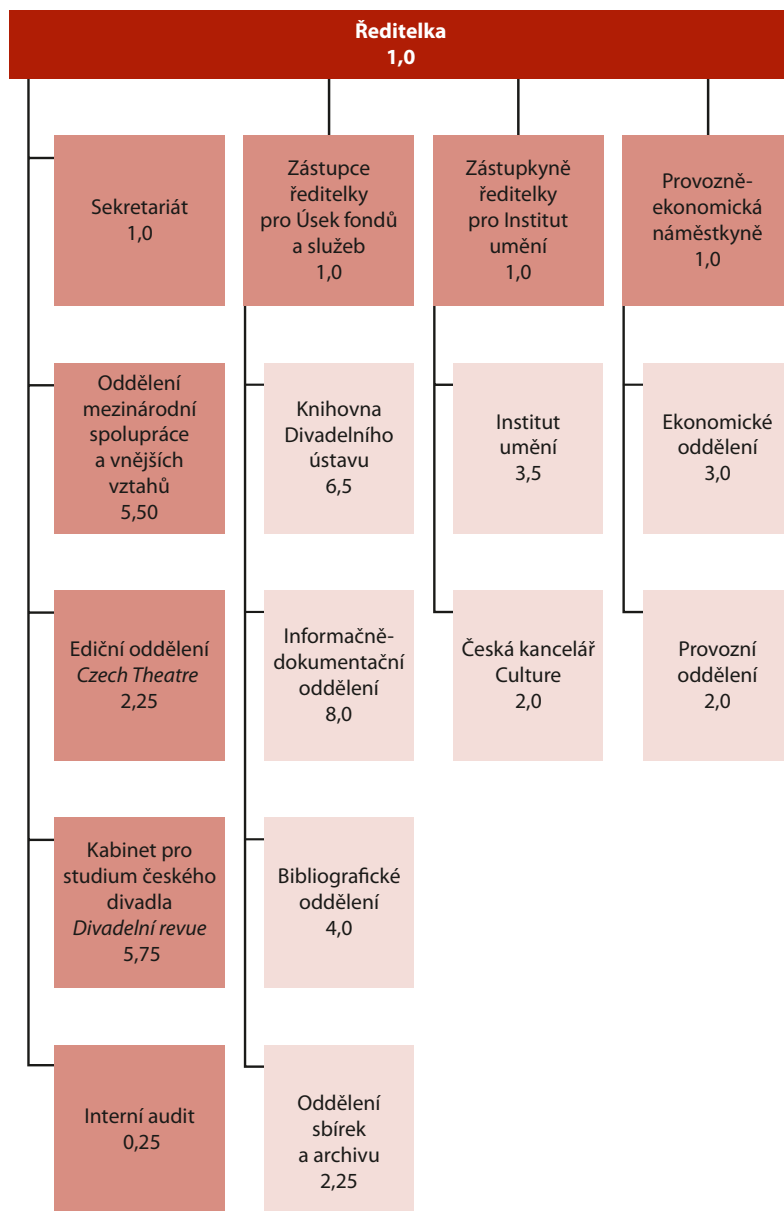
Ředitelka
1,0

Sekretariát
1,0

Oddělení mezinárodní spolupráce a vnějších vztahů
5,50

Ediční oddělení
*Czech Theatre*
2,25

Kabinet pro studium českého divadla
*Divadelní revue*
5,75

Interní audit
0,25

Zástupce ředitelky pro Úsek fondů a služeb
1,0

Knihovna Divadelního ústavu
6,5

Informačně-dokumentační oddělení
8,0

Bibliografické oddělení
4,0

Oddělení sbírek a archivu
2,25

Zástupkyně ředitelky pro Institut umění
1,0

Institut umění
3,5

Česká kancelář Culture
2,0

Provozně-ekonomická náměstkyně
1,0

Ekonomické oddělení
3,0

Provozní oddělení
2,0